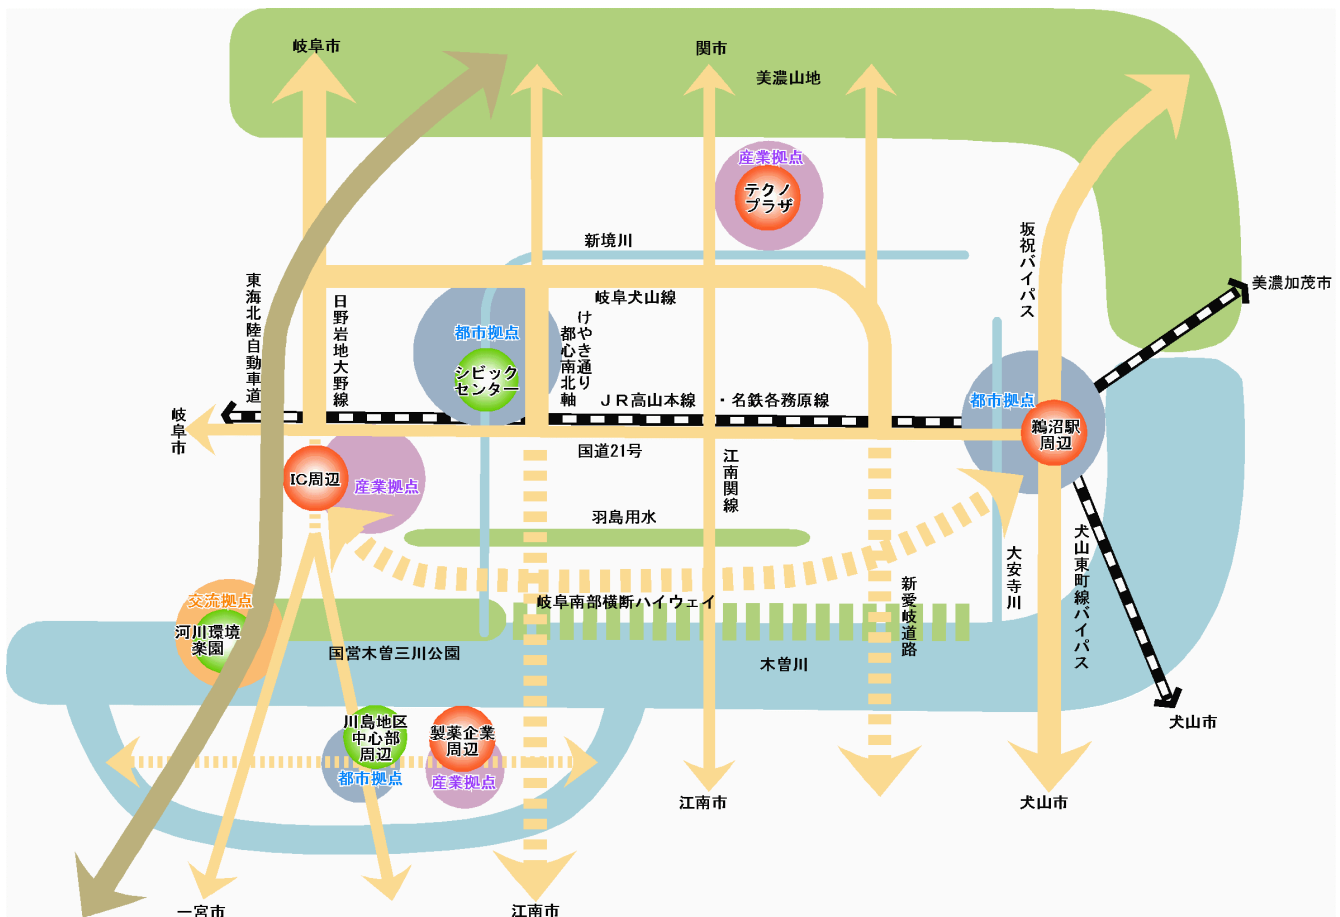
岐阜市

関市

美濃山地

産業拠点
テクノプラザ

新境川

坂祝バイパス

美濃加茂市

東海北陸自動車道

日野岩地大野線

岐阜犬山線

けやき通り

都心南北軸

都市拠点
シビックセンター

JR高山本線　・名鉄各務原線

都市拠点
鵜沼駅周辺

岐阜市

国道21号

IC周辺
産業拠点

江南関線

羽島用水

大安寺川

犬山東町線バイパス

新愛岐道路

交流拠点
河川環境楽園

岐阜南部横断ハイウェイ

国営木曽三川公園

木曽川

犬山市

川島地区中心部周辺
都市拠点

製薬企業周辺
産業拠点

江南市

犬山市

一宮市

江南市